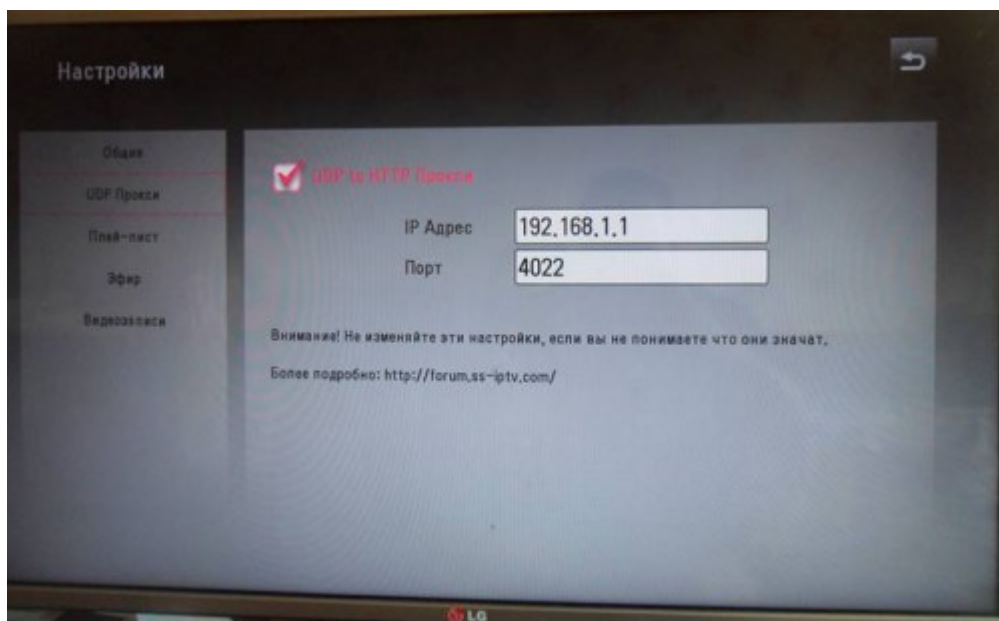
Настройки

Общие
UDP Прокси
Плей-лист
Эфир
Видеозаписи

UDP to HTTP Прокси

IP Адрес 192.168.1.1
Порт 4022

Внимание! Не изменяйте эти настройки, если вы не понимаете что они значат.

Более подробно: http://forum.ss-iptv.com/

LG